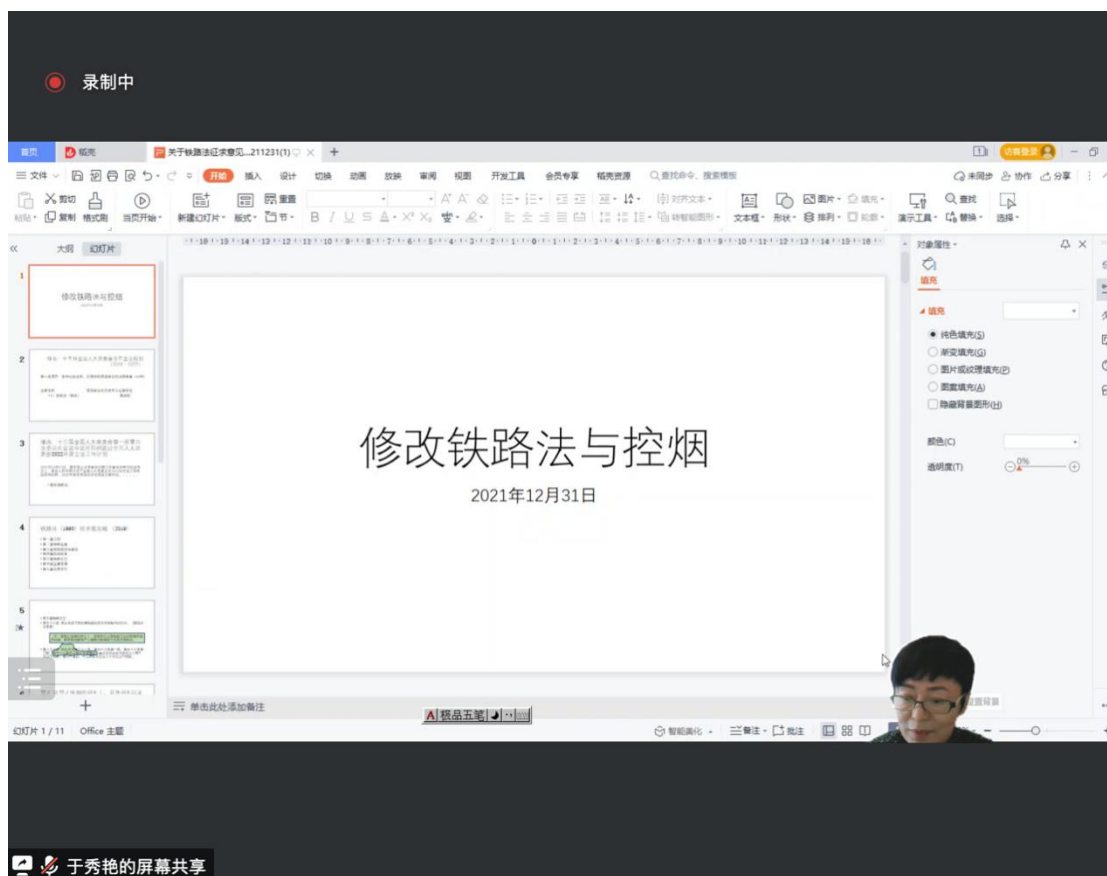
录制中

首页 稻壳 关于铁路法征求意见...211231(1) +

三文件 开始 插入 设计 切换 动画 放映 审阅 视图 开发工具 会员专享 稻壳资源 查找命令、搜索模板 未同步 协作 分享

粘贴 剪切 复制 格式刷 当页开始 新建幻灯片 版式 节 重置 文本框 形状 排列 演示工具 查找 替换 选择

大纲 幻灯片

1 修改铁路法与控烟

2

3

4

5

修改铁路法与控烟

2021年12月31日

对象属性
填充
填充
纯色填充(S)
渐变填充(G)
图片或纹理填充(P)
图案填充(A)
隐藏背景图形(H)
颜色(C)
透明度(T) 0%

单击此处添加备注

极品五笔

幻灯片 1 / 11 Office 主题 智能美化 备注 批注

于秀艳的屏幕共享